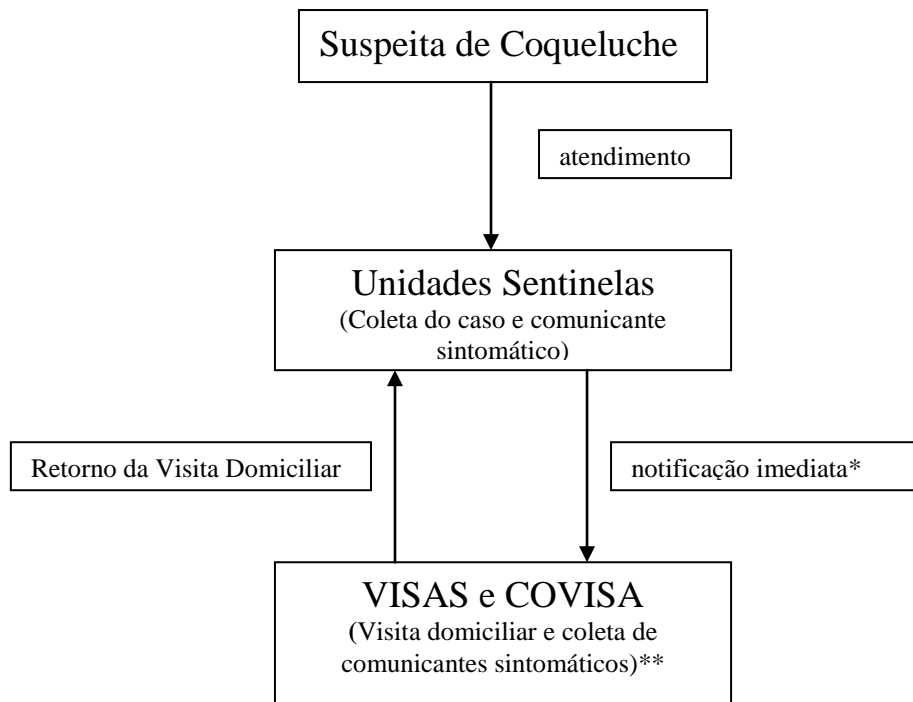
Suspeita de Coqueluche

atendimento

Unidades Sentinelas
(Coleta do caso e comunicante sintomático)

Retorno da Visita Domiciliar

notificação imediata*

VISAS e COVISA
(Visita domiciliar e coleta de comunicantes sintomáticos)**